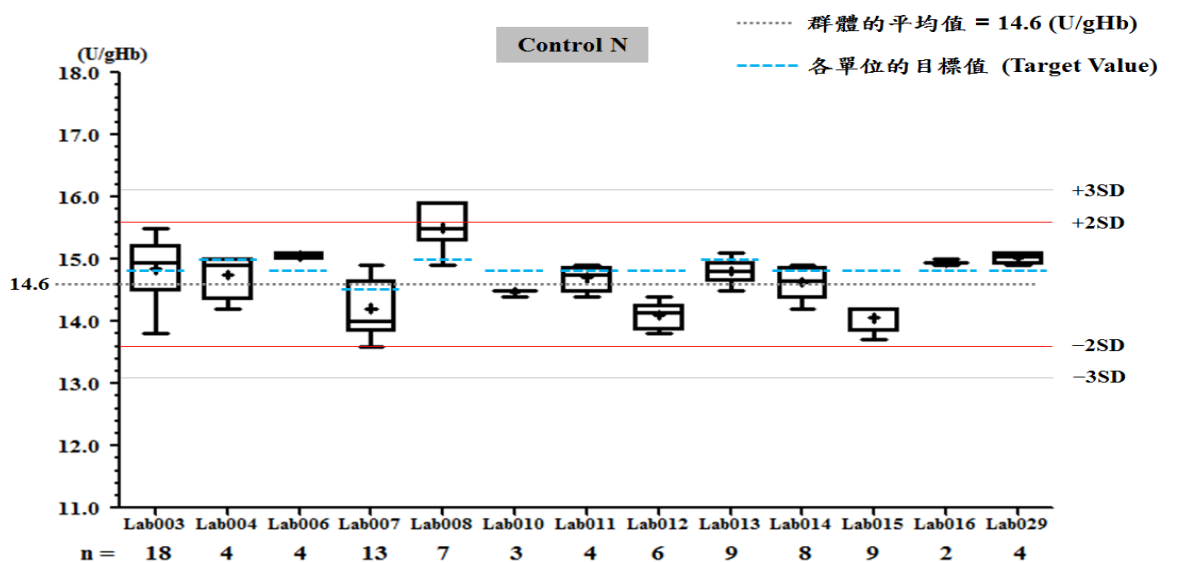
Control N

群體的平均值 = 14.6 (U/gHb)
各單位的目標值 (Target Value)

(U/gHb)
18.0
17.0
16.0
15.0
14.6
14.0
13.0
12.0
11.0

+3SD
+2SD
−2SD
−3SD

| | Lab003 | Lab004 | Lab006 | Lab007 | Lab008 | Lab010 | Lab011 | Lab012 | Lab013 | Lab014 | Lab015 | Lab016 | Lab029 |
|---|---|---|---|---|---|---|---|---|---|---|---|---|---|
| n = | 18 | 4 | 4 | 13 | 7 | 3 | 4 | 6 | 9 | 8 | 9 | 2 | 4 |